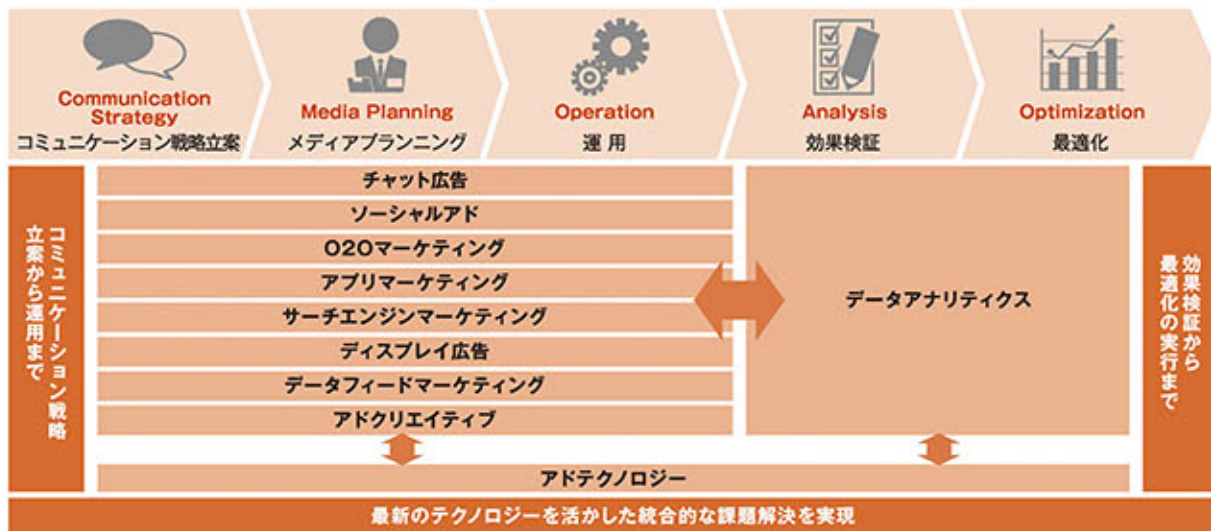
Communication Strategy
コミュニケーション戦略立案

Media Planning
メディアプランニング

Operation
運用

Analysis
効果検証

Optimization
最適化

コミュニケーション戦略立案から運用まで

チャット広告
ソーシャルアド
O2Oマーケティング
アプリマーケティング
サーチエンジンマーケティング
ディスプレイ広告
データフィードマーケティング
アドクリエイティブ

データアナリティクス

効果検証から最適化の実行まで

アドテクノロジー

最新のテクノロジーを活かした統合的な課題解決を実現